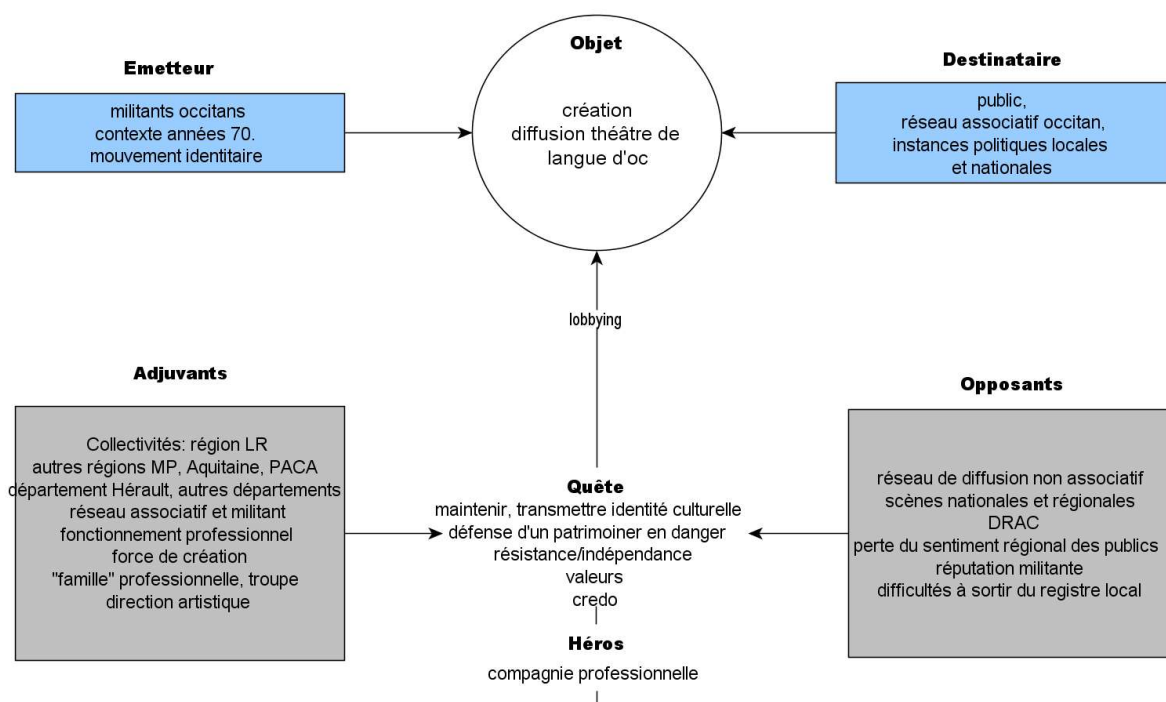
Emetteur

militants occitans
contexte années 70.
mouvement identitaire

Objet

création
diffusion théâtre de
langue d'oc

Destinataire

public,
réseau associatif occitan,
instances politiques locales
et nationales

lobbying

Adjuvants

Collectivités: région LR
autres régions MP, Aquitaine, PACA
département Hérault, autres départements
réseau associatif et militant
fonctionnement professionnel
force de création
"famille" professionnelle, troupe
direction artistique

Quête

maintenir, transmettre identité culturelle
défense d'un patrimoiner en danger
résistance/indépendance
valeurs
credo

Opposants

réseau de diffusion non associatif
scènes nationales et régionales
DRAC
perte du sentiment régional des publics
réputation militante
difficultés à sortir du registre local

Héros

compagnie professionnelle